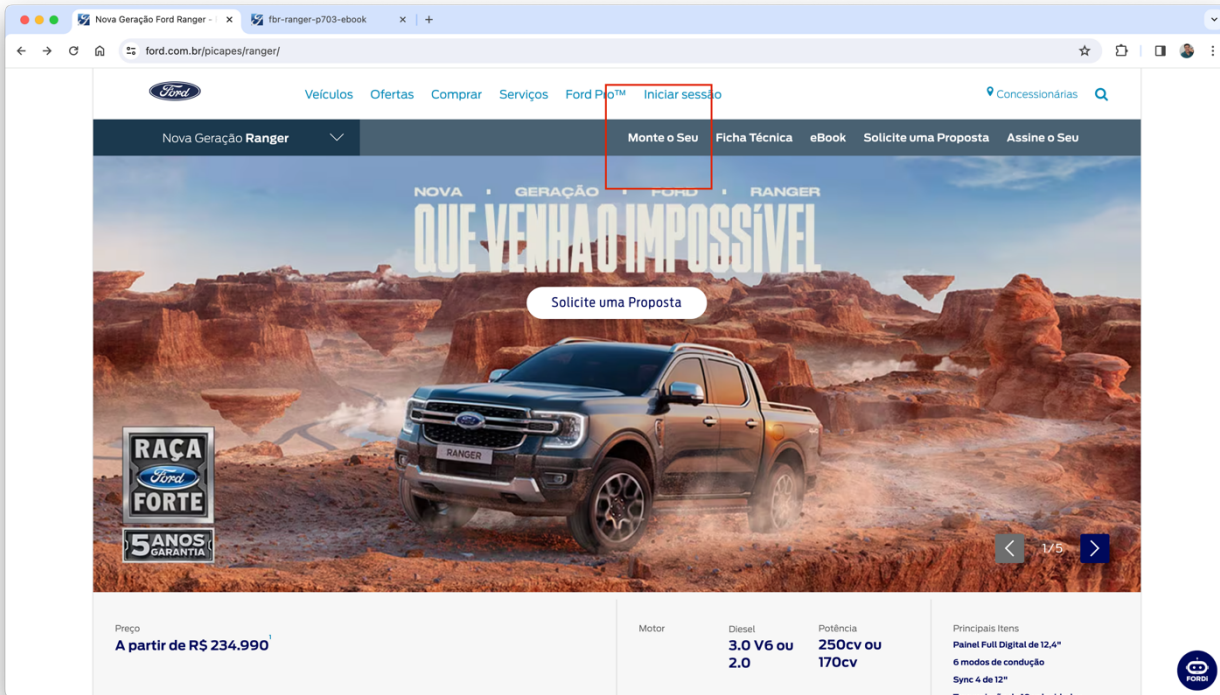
Nova Geração Ford Ranger - | ×
fbr-ranger-p703-ebook ×
+
ford.com.br/picapes/ranger/

Ford

Veículos Ofertas Comprar Serviços Ford Pro™ Iniciar sessão

Concessionárias

Nova Geração Ranger

Monte o Seu Ficha Técnica eBook Solicite uma Proposta Assine o Seu

NOVA • GERAÇÃO • FORD • RANGER

QUE VENHA O IMPOSSÍVEL

Solicite uma Proposta

RANGER

RAÇA Ford FORTE

5 ANOS GARANTIA

1/5

Preço
A partir de R$ 234.990$^1$

Motor

Diesel
3.0 V6 ou 2.0

Potência
250cv ou 170cv

Principais Itens
Painel Full Digital de 12,4"
6 modos de condução
Sync 4 de 12"
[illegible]

FORDI